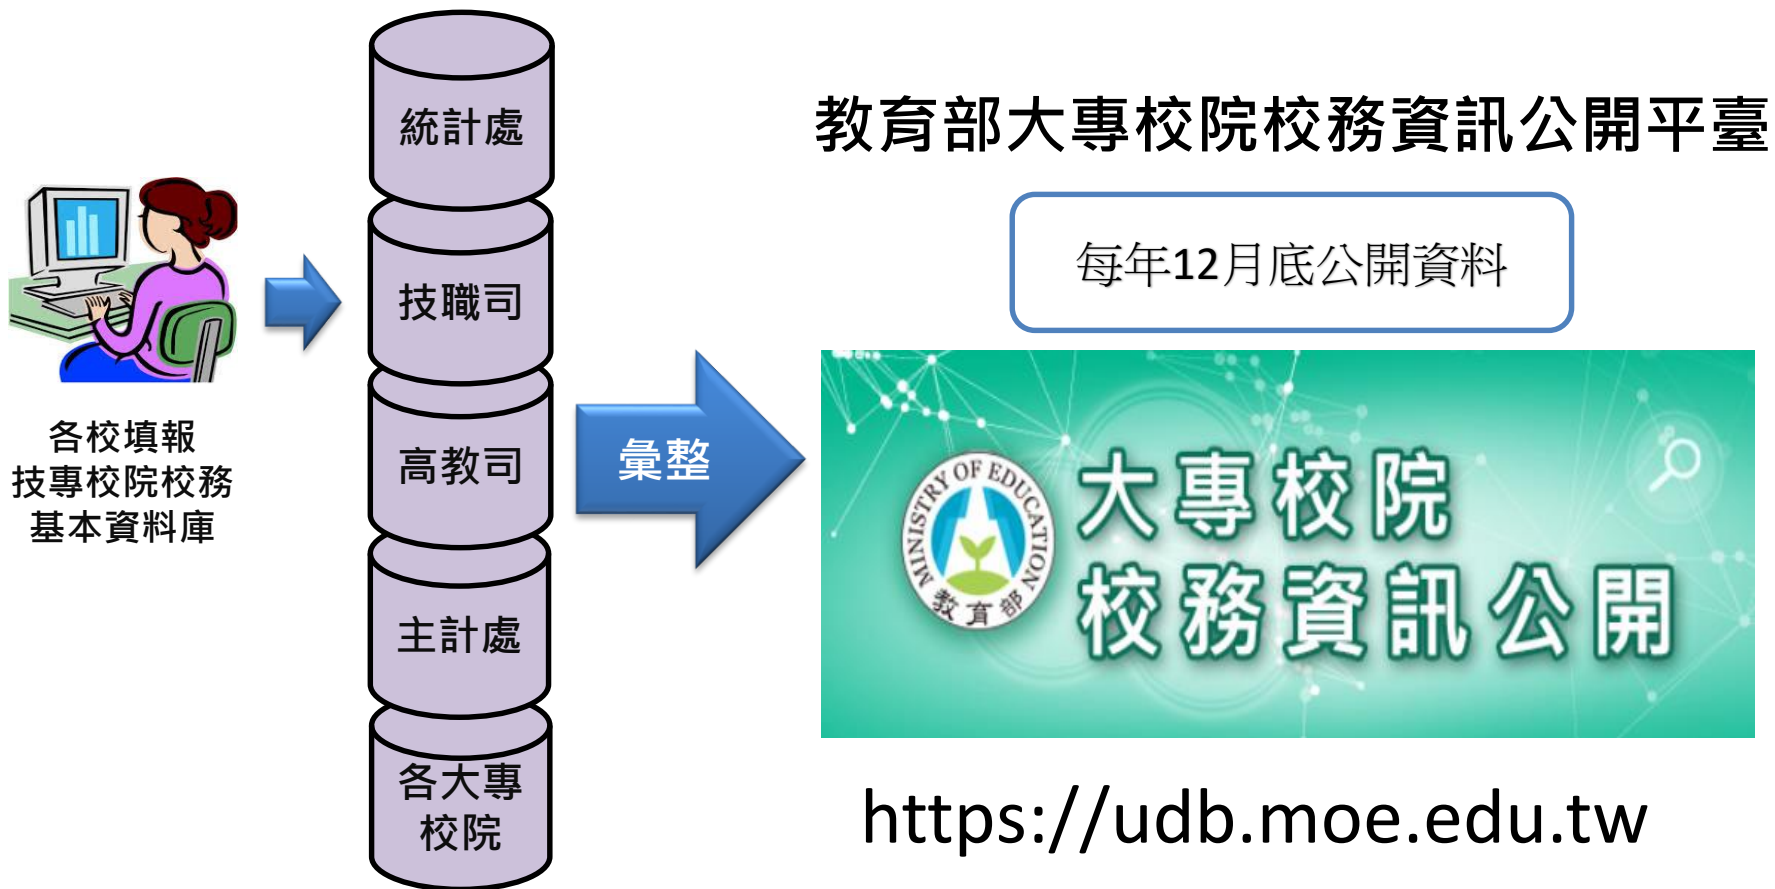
各校填報
技專校院校務
基本資料庫

統計處

技職司

高教司

主計處

各大專
校院

彙整

教育部大專校院校務資訊公開平臺

每年12月底公開資料

MINISTRY OF EDUCATION
教育部

大專校院
校務資訊公開

https://udb.moe.edu.tw